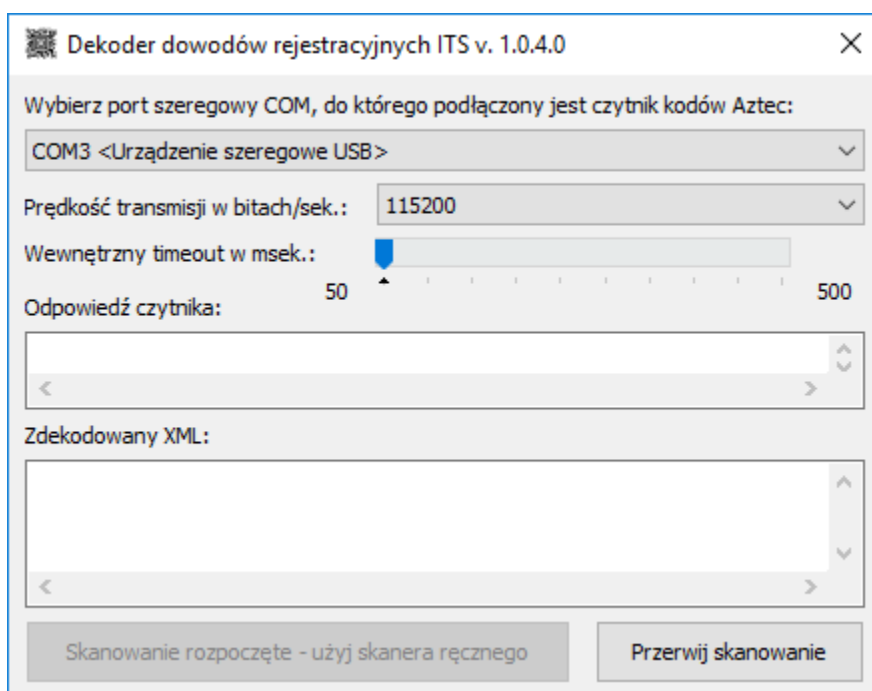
Dekoder dowodów rejestracyjnych ITS v. 1.0.4.0

Wybierz port szeregowy COM, do którego podłączony jest czytnik kodów Aztec:

COM3 <Urządzenie szeregowe USB>

Prędkość transmisji w bitach/sek.:

115200

Wewnętrzny timeout w msek.:

50

500

Odpowiedź czytnika:

Zdekodowany XML:

Skanowanie rozpoczęte - użyj skanera ręcznego

Przerwij skanowanie